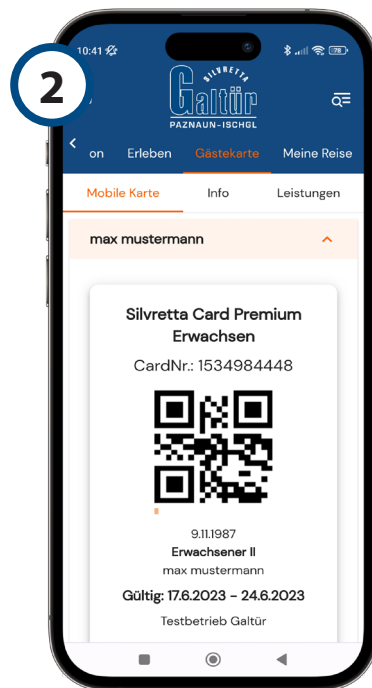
2

10:41

78

SILVRETTA
Galtür
PAZNAUN-ISCHGL

on Erleben Gästekarte Meine Reise

Mobile Karte Info Leistungen

max mustermann

Silvretta Card Premium Erwachsen

CardNr.: 1534984448

9.11.1987

Erwachsener II

max mustermann

Gültig: 17.6.2023 - 24.6.2023

Testbetrieb Galtür